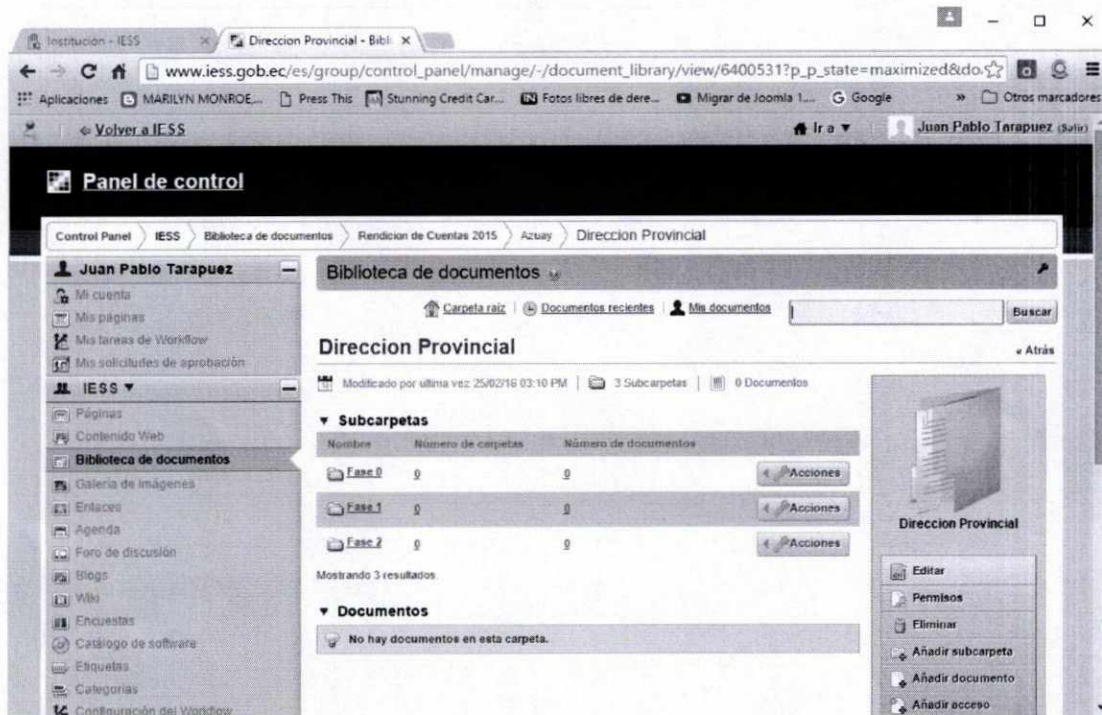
Institucion - IESS
Direccion Provincial - Bibl
www.iess.gob.ec/es/group/control_panel/manage/-/document_library/view/6400531?p_p_state=maximized&do
Aplicaciones MARILYN MONROE... Press This Stunning Credit Car... Fotos libres de dere... Migrar de Joomla 1... Google » Otros marcadores
« Volver a IESS
Ir a ▾ Juan Pablo Tarapuez (Salir)

Panel de control

Control Panel › IESS › Biblioteca de documentos › Rendicion de Cuentas 2015 › Azuay › Direccion Provincial

Juan Pablo Tarapuez
Mi cuenta
Mis páginas
Mis tareas de Workflow
Mis solicitudes de aprobación
IESS ▾
Páginas
Contenido Web
Biblioteca de documentos
Galería de imágenes
Enlaces
Agenda
Foro de discusión
Blogs
Wiki
Encuestas
Catálogo de software
Etiquetas
Categorías
Configuración del Workflow

Biblioteca de documentos
Carpeta raíz | Documentos recientes | Mis documentos
Buscar
Direccion Provincial
« Atrás
Modificado por ultima vez 25/02/16 03:10 PM | 3 Subcarpetas | 0 Documentos

▾ Subcarpetas
| Nombre | Número de carpetas | Número de documentos | |
|---|---|---|---|
| Fase 0 | 0 | 0 | Acciones |
| Fase 1 | 0 | 0 | Acciones |
| Fase 2 | 0 | 0 | Acciones |

Mostrando 3 resultados.

▾ Documentos
No hay documentos en esta carpeta.

Direccion Provincial
Editar
Permisos
Eliminar
Añadir subcarpeta
Añadir documento
Añadir acceso